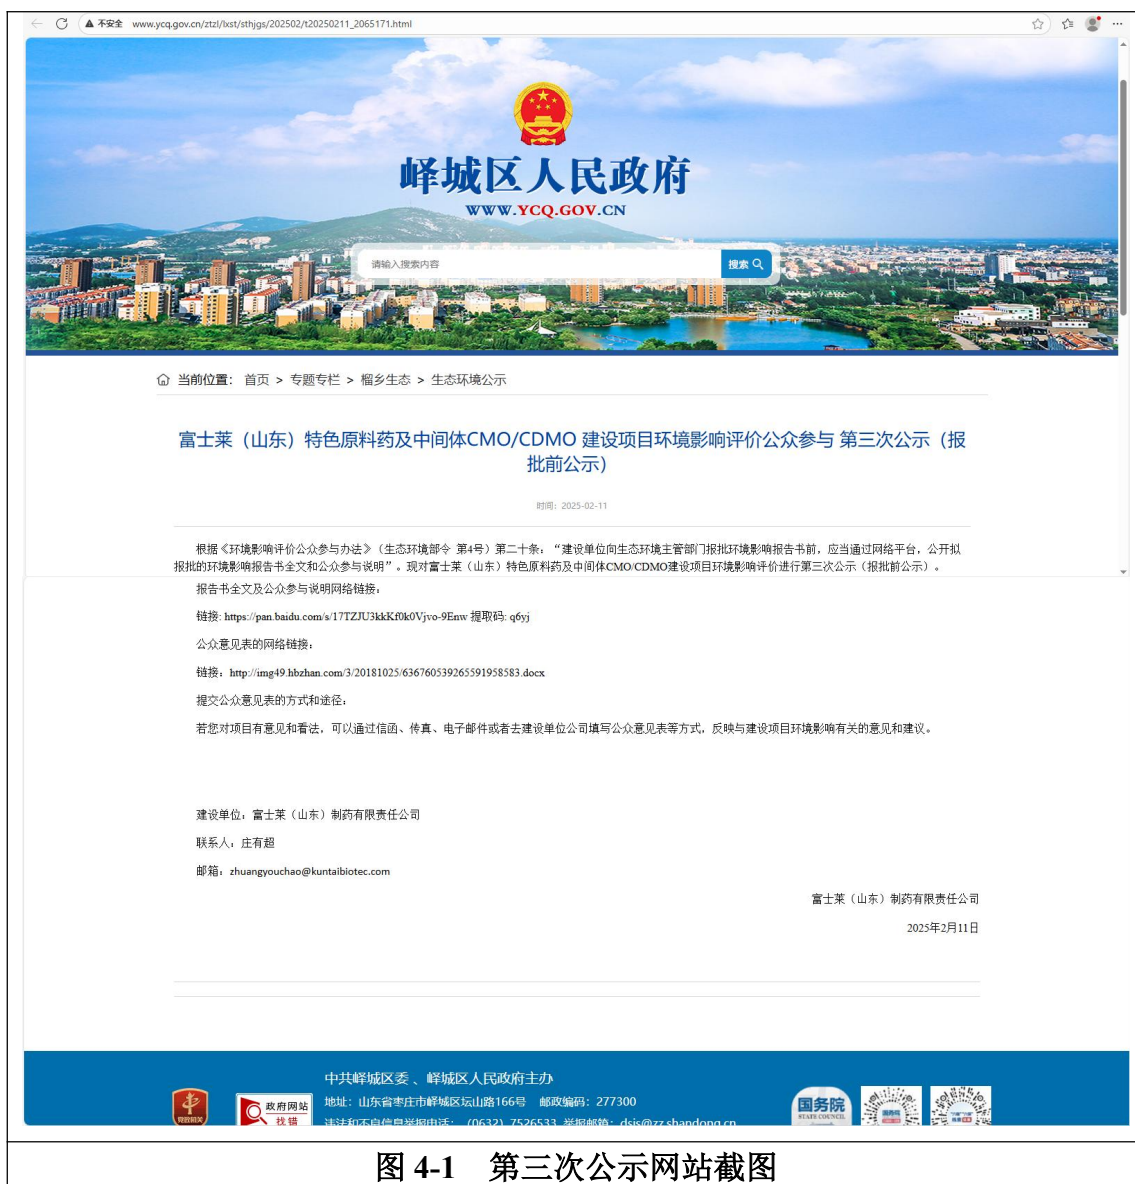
不安全 www.ycq.gov.cn/ztzl/lxst/sthjgs/202502/t20250211_2065171.html

峄城区人民政府
WWW.YCQ.GOV.CN

请输入搜索内容 搜索

当前位置: 首页 > 专题专栏 > 榴乡生态 > 生态环境公示

富士莱（山东）特色原料药及中间体CMO/CDMO 建设项目环境影响评价公众参与 第三次公示（报批前公示）

时间：2025-02-11

根据《环境影响评价公众参与办法》（生态环境部令 第4号）第二十条：“建设单位向生态环境主管部门报批环境影响报告书前，应当通过网络平台，公开拟报批的环境影响报告书全文和公众参与说明”。现对富士莱（山东）特色原料药及中间体CMO/CDMO建设项目环境影响评价进行第三次公示（报批前公示）。

报告书全文及公众参与说明网络链接：

链接: https://pan.baidu.com/s/17TZJU3kkKf0k0Vjvo-9Enw 提取码: q6yj

公众意见表的网络链接：

链接：http://img49.hbzhan.com/3/20181025/636760539265591958583.docx

提交公众意见表的方式和途径：

若您对项目有意见和看法，可以通过信函、传真、电子邮件或者去建设单位公司填写公众意见表等方式，反映与建设项目环境影响有关的意见和建议。

建设单位：富士莱（山东）制药有限责任公司

联系人：庄有超

邮箱：zhuangyouchao@kuntaibiotec.com

富士莱（山东）制药有限责任公司

2025年2月11日

中共峄城区委、峄城区人民政府主办

地址：山东省枣庄市峄城区坛山路166号 邮政编码：277300

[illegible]

政府网站 找错

国务院

图 4-1 第三次公示网站截图